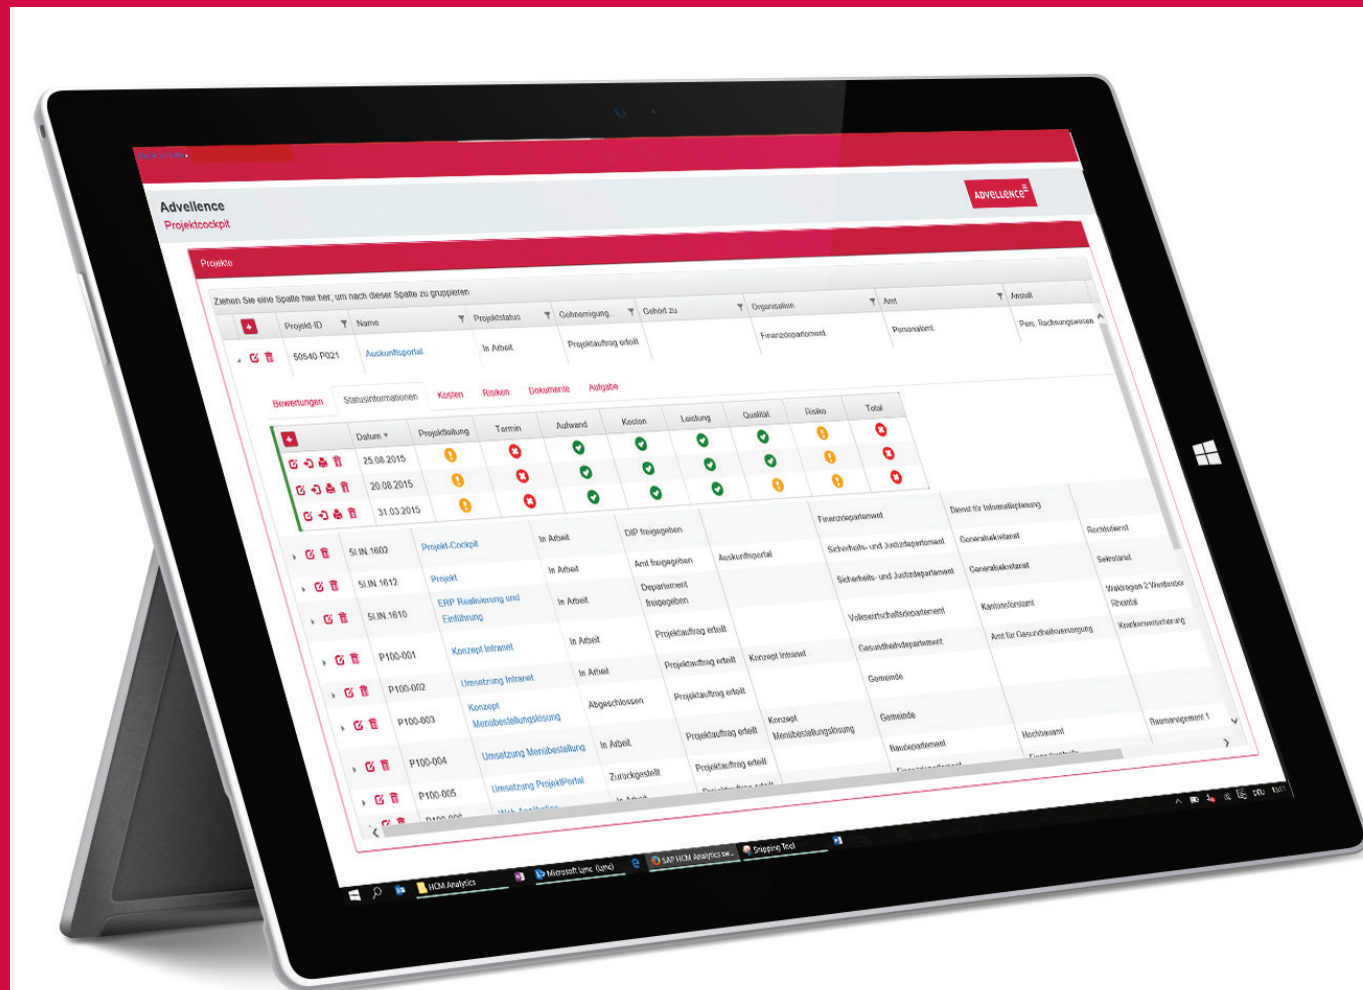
Advellence
Projektcockpit

ADVELLENCE

Projekte

Ziehen Sie eine Spalte hier her, um nach dieser Spalte zu gruppieren

| | Projekt-ID | Name | Projektstatus | Genehmigung | Gehört zu | Organisation | Amt | Anstalt |
|---|---|---|---|---|---|---|---|---|
| | 50540 P021 | Auskunftsportal | In Arbeit | Projektauftrag erteilt | | Finanzdepartement | Personalamt | Pers. Rechnungswesen |

Bewertungen | Statusinformationen | Kosten | Risiken | Dokumente | Aufgabe

| | Datum | Projektleitung | Termin | Aufwand | Kosten | Leistung | Qualität | Risiko | Total |
|---|---|---|---|---|---|---|---|---|---|
| | 25.08.2015 | | | | | | | | |
| | 20.08.2015 | | | | | | | | |
| | 31.03.2015 | | | | | | | | |

| | Projekt-ID | Name | Projektstatus | Genehmigung | Gehört zu | Organisation | Amt | Anstalt |
|---|---|---|---|---|---|---|---|---|
| | 5I.IN 1602 | Projekt-Cockpit | In Arbeit | DIP freigegeben | | Finanzdepartement | Dienst für Informatikplanung | Rechtsdienst |
| | 5I.IN 1612 | Projekt | In Arbeit | Amt freigegeben | Auskunftsportal | Sicherheits- und Justizdepartement | Generalsekretariat | Sekretariat |
| | 5I.IN 1610 | ERP Realisierung und Einführung | In Arbeit | Departement freigegeben | | Sicherheits- und Justizdepartement | Generalsekretariat | Waldregion 2 Werdenberg Rheintal |
| | P100-001 | Konzept Intranet | In Arbeit | Projektauftrag erteilt | | Volkswirtschaftsdepartement | Kantonsforstamt | Krankenversicherung |
| | P100-002 | Umsetzung Intranet | In Arbeit | Projektauftrag erteilt | Konzept Intranet | Gesundheitsdepartement | Amt für Gesundheitsversorgung | |
| | P100-003 | Konzept Menübestellungslösung | Abgeschlossen | Projektauftrag erteilt | | Gemeinde | | |
| | P100-004 | Umsetzung Menübestellung | In Arbeit | Projektauftrag erteilt | Konzept Menübestellungslösung | Gemeinde | Hochbauamt | Raummanagement 1 |
| | P100-005 | Umsetzung ProjektPortal | Zurückgestellt | Projektauftrag erteilt | | Baudepartement | | |

HCM Analytics
Microsoft Lync (Lync)
SAP HCM Analytics se...
Snipping Tool
DEU